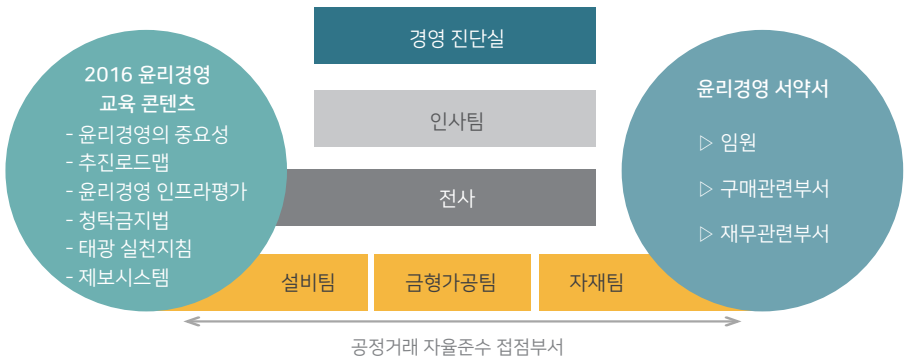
2016 윤리경영
교육 콘텐츠
- 윤리경영의 중요성
- 추진로드맵
- 윤리경영 인프라평가
- 청탁금지법
- 태광 실천지침
- 제보시스템

경영 진단실

인사팀

전사

설비팀

금형가공팀

자재팀

윤리경영 서약서

▷ 임원

▷ 구매관련부서

▷ 재무관련부서

공정거래 자율준수 접점부서